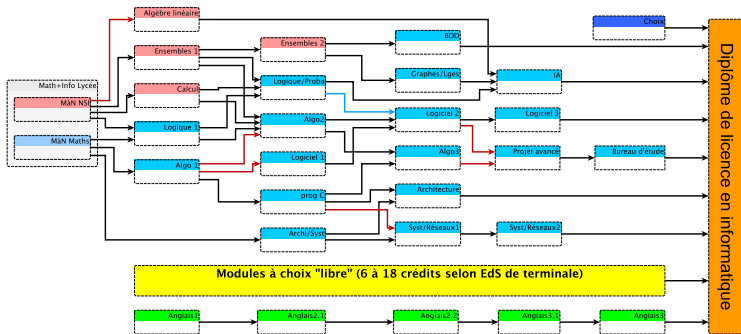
Math+Info Lycée
MàN NSI
MàN Maths

Algèbre linéaire
Ensembles 1
Calcul
Logique 1
Algo 1

Ensembles 2
Logique/Proba
Algo2
Logiciel 1
prog C
Archi/Syst

BDD
Graphes/Lges
Logiciel 2
Algo3
Architecture
Syst/Réseaux1

IA
Logiciel 3
Projet avancé
Syst/Réseaux2

Bureau d'étude

Choix

Diplôme de licence en informatique

Modules à choix "libre" (6 à 18 crédits selon EdS de terminale)

Anglais1
Anglais2.1
Anglais2.2
Anglais3.1
Anglais3